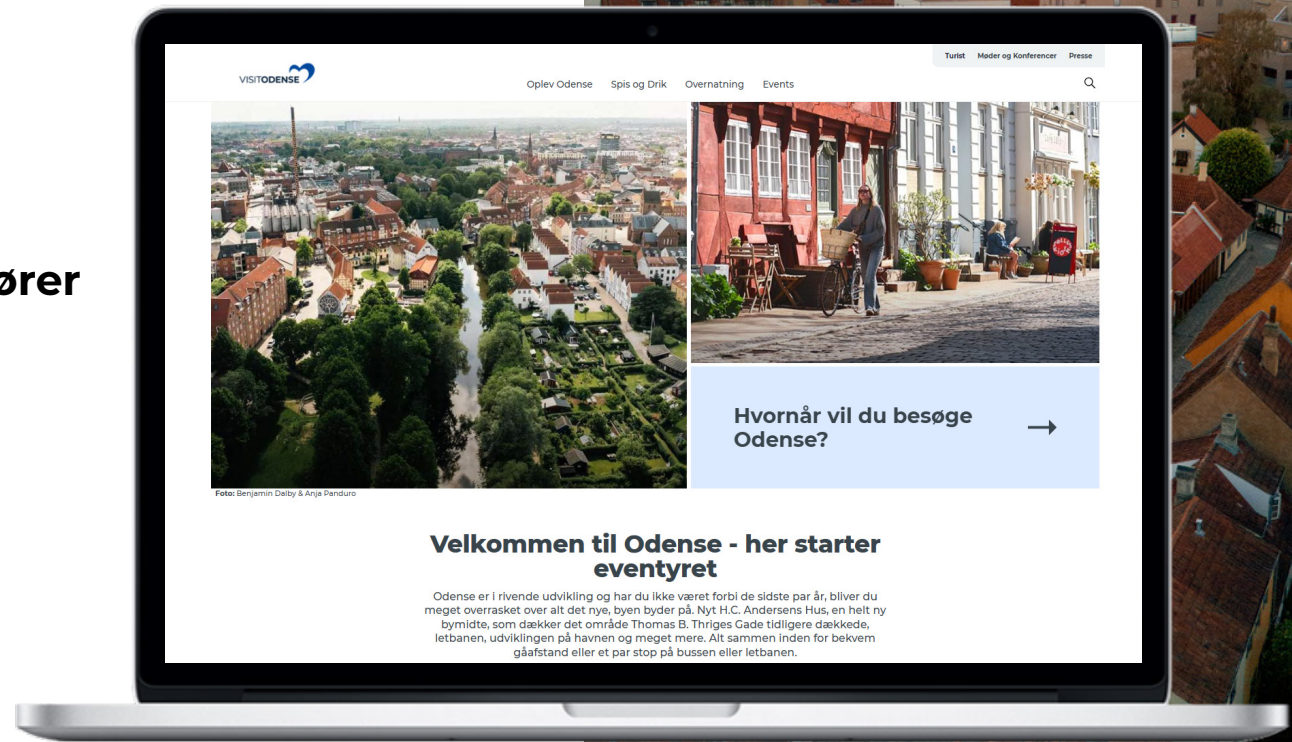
ører

Turist Møder og Konferencer Presse

VISITODENSE

Oplev Odense Spis og Drik Overnatning Events

Hvornår vil du besøge Odense?

Foto: Benjamin Dalby & Anja Panduro

Velkommen til Odense - her starter eventyret

Odense er i rivende udvikling og har du ikke været forbi de sidste par år, bliver du meget overrasket over alt det nye, byen byder på. Nyt H.C. Andersens Hus, en helt ny bymidte, som dækker det område Thomas B. Thriges Gade tidligere dækkede, letbanen, udviklingen på havnen og meget mere. Alt sammen inden for bekvem gåafstand eller et par stop på bussen eller letbanen.